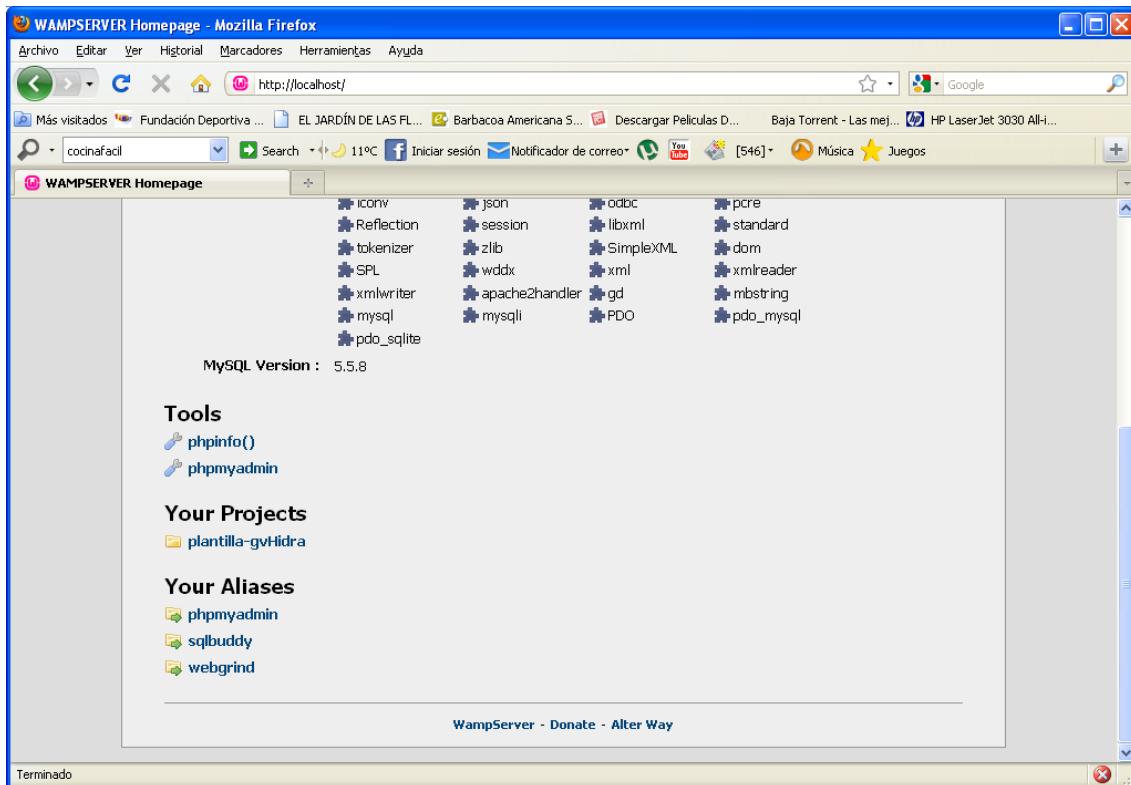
WAMPSERVER Homepage - Mozilla Firefox

Archivo Editar Ver Historial Marcadores Herramientas Ayuda

http://localhost/

Google

Más visitados Fundación Deportiva ... EL JARDÍN DE LAS FL... Barbacoa Americana S... Descargar Peliculas D... Baja Torrent - Las mej... HP LaserJet 3030 All-i...

cocinafacil Search 11ºC Iniciar sesión Notificador de correo [546] Música Juegos

WAMPSERVER Homepage

| iconv | json | odbc | pcre |
|---|---|---|---|
| Reflection | session | libxml | standard |
| tokenizer | zlib | SimpleXML | dom |
| SPL | wddx | xml | xmlreader |
| xmlwriter | apache2handler | gd | mbstring |
| mysql | mysqli | PDO | pdo_mysql |
| pdo_sqlite | | | |

MySQL Version : 5.5.8

Tools

phpinfo()

phpmyadmin

Your Projects

plantilla-gvHidra

Your Aliases

phpmyadmin

sqlbuddy

webgrind

WampServer - Donate - Alter Way

Terminado